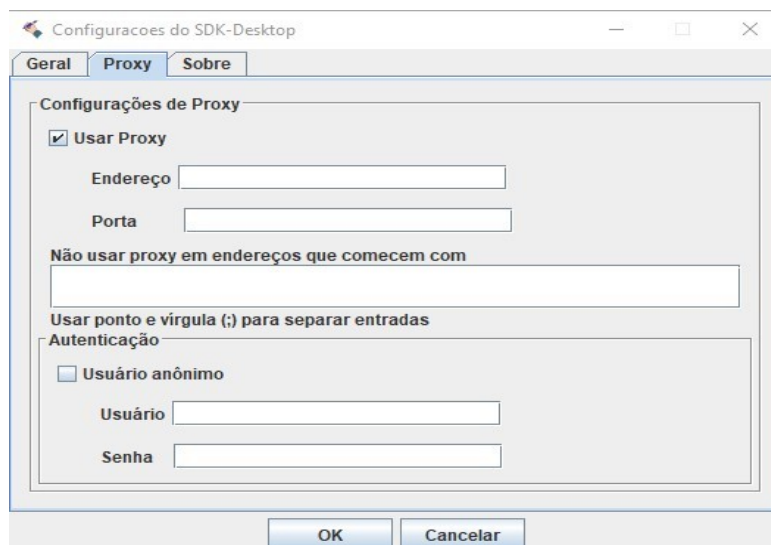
Configuracoes do SDK-Desktop

Geral Proxy Sobre

Configurações de Proxy

Usar Proxy

Endereço

Porta

Não usar proxy em endereços que comecem com

Usar ponto e vírgula (;) para separar entradas

Autenticação

Usuário anônimo

Usuário

Senha

OK Cancelar